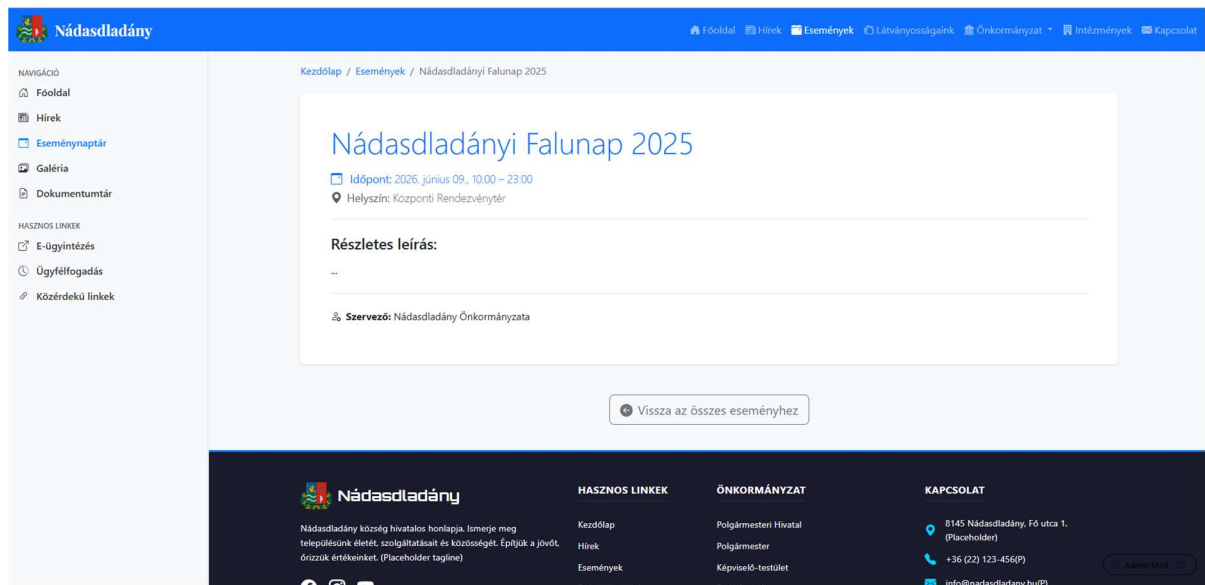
Nádasdladány

Főoldal Hírek Események Látványosságaink Önkormányzat Intézmények Kapcsolat

NAVIGÁCIÓ
Főoldal
Hírek
Eseménynaptár
Galéria
Dokumentumtár

HASZNOS LINKEK
E-ügyintézés
Ügyfélfogadás
Közérdekű linkek

Kezdőlap / Események / Nádasdladányi Falunap 2025

Nádasdladányi Falunap 2025

Időpont: 2026. június 09., 10:00 – 23:00
Helyszín: Központi Rendezvénytér

Részletes leírás:

...

Szervező: Nádasdladány Önkormányzata

Vissza az összes eseményhez

Nádasdladány

Nádasdladány község hivatalos honlapja. Ismerje meg településünk életét, szolgáltatásait és közösségét. Építjük a jövőt, őrizzük értékeinket. (Placeholder tagline)

HASZNOS LINKEK
Kezdőlap
Hírek
Események

ÖNKORMÁNYZAT
Polgármesteri Hivatal
Polgármester
Képviselő-testület

KAPCSOLAT
8145 Nádasdladány, Fő utca 1. (Placeholder)
+36 (22) 123-456(P)
info@nadasdladany.hu(P)

Admin Mód